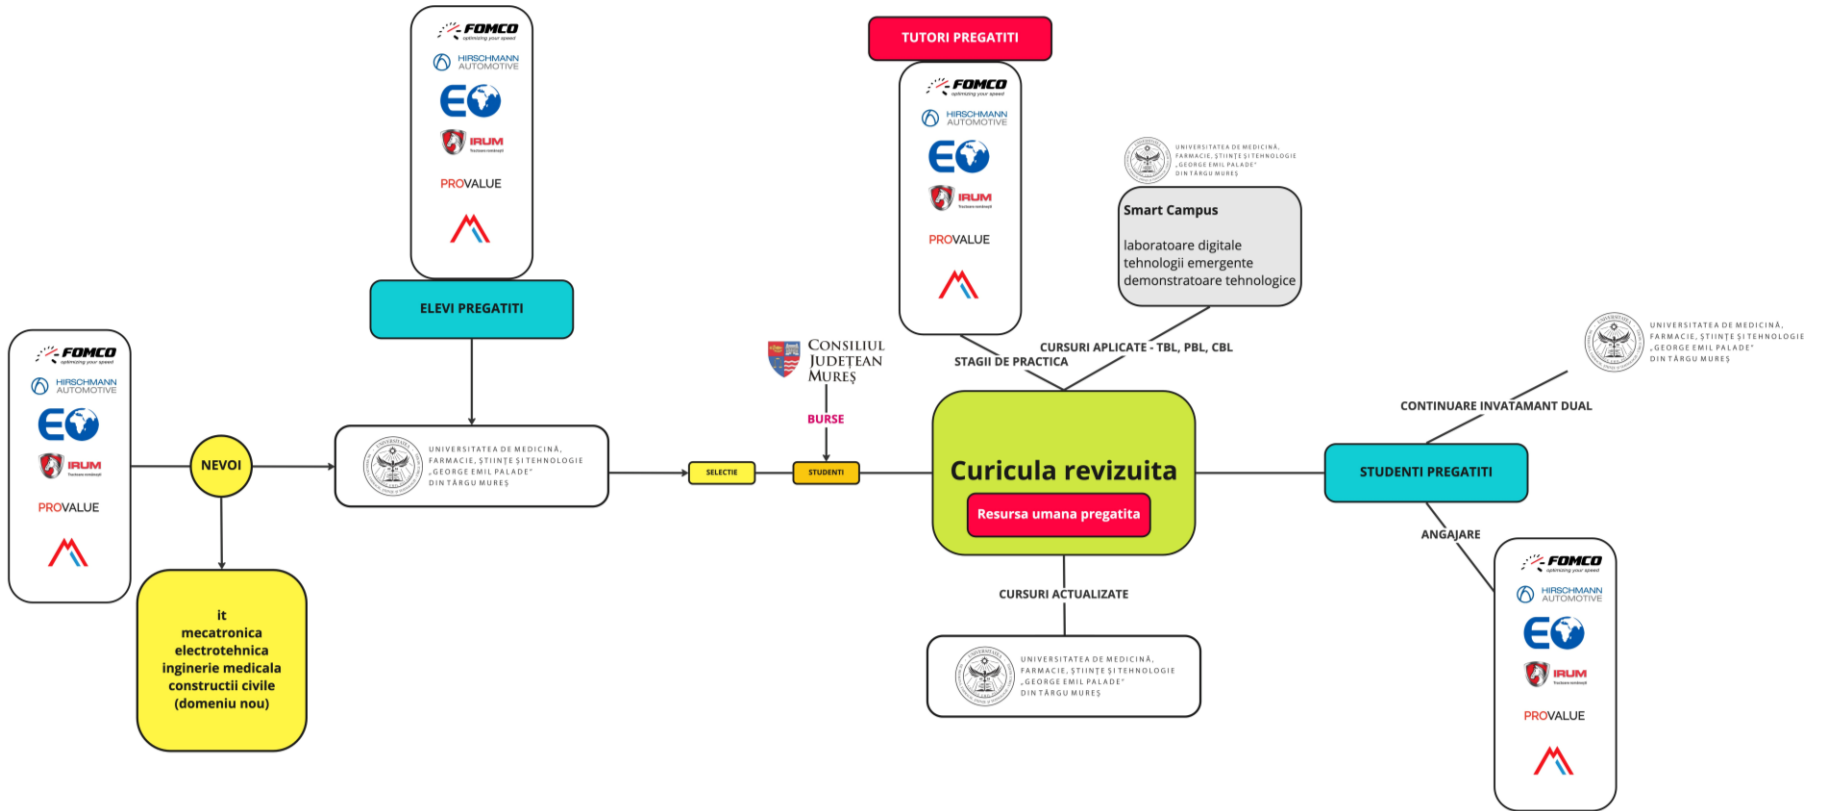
FOMCO
optimizing your speed
HIRSCHMANN AUTOMOTIVE
EO
IRUM
PROVALUE

NEVOI

it
mecatronica
electrotehnica
inginerie medicala
constructii civile
(domeniu nou)

FOMCO
optimizing your speed
HIRSCHMANN AUTOMOTIVE
EO
IRUM
PROVALUE

ELEVI PREGATITI

UNIVERSITATEA DE MEDICINĂ, FARMACIE, ŞTIINŢE ŞI TEHNOLOGIE „GEORGE EMIL PALADE" DIN TÂRGU MUREŞ

SELECTIE

CONSILIUL JUDEŢEAN MUREŞ

BURSE

STUDENTI

TUTORI PREGATITI

FOMCO
optimizing your speed
HIRSCHMANN AUTOMOTIVE
EO
IRUM
PROVALUE

UNIVERSITATEA DE MEDICINĂ, FARMACIE, ŞTIINŢE ŞI TEHNOLOGIE „GEORGE EMIL PALADE" DIN TÂRGU MUREŞ

Smart Campus

laboratoare digitale
tehnologii emergente
demonstratoare tehnologice

STAGII DE PRACTICA

CURSURI APLICATE - TBL, PBL, CBL

Curicula revizuita

Resursa umana pregatita

CURSURI ACTUALIZATE

UNIVERSITATEA DE MEDICINĂ, FARMACIE, ŞTIINŢE ŞI TEHNOLOGIE „GEORGE EMIL PALADE" DIN TÂRGU MUREŞ

UNIVERSITATEA DE MEDICINĂ, FARMACIE, ŞTIINŢE ŞI TEHNOLOGIE „GEORGE EMIL PALADE" DIN TÂRGU MUREŞ

CONTINUARE INVATAMANT DUAL

STUDENTI PREGATITI

ANGAJARE

FOMCO
optimizing your speed
HIRSCHMANN AUTOMOTIVE
EO
IRUM
PROVALUE